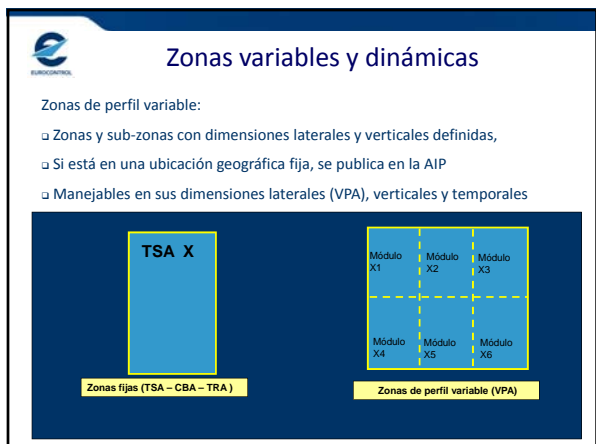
EUROCONTROL

Zonas variables y dinámicas

Zonas de perfil variable:

▫ Zonas y sub-zonas con dimensiones laterales y verticales definidas,

▫ Si está en una ubicación geográfica fija, se publica en la AIP

▫ Manejables en sus dimensiones laterales (VPA), verticales y temporales

TSA X

Zonas fijas (TSA – CBA – TRA )

Módulo X1

Módulo X2

Módulo X3

Módulo X4

Módulo X5

Módulo X6

Zonas de perfil variable (VPA)